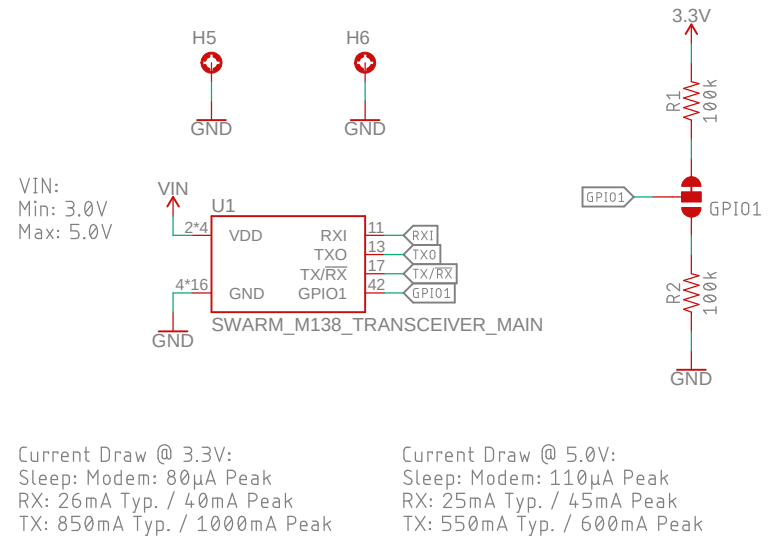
H5

GND

H6

GND

3.3V

R1 100k

GPIO1

GPIO1

R2 100k

GND

VIN:
Min: 3.0V
Max: 5.0V

VIN

U1

2*4

VDD

RXI

11

RXI

TXO

13

TXO

TX/$\overline{RX}$

17

TX/RX

4*16

GND

GPIO1

42

GPIO1

GND

SWARM_M138_TRANSCEIVER_MAIN

Current Draw @ 3.3V:
Sleep: Modem: 80μA Peak
RX: 26mA Typ. / 40mA Peak
TX: 850mA Typ. / 1000mA Peak

Current Draw @ 5.0V:
Sleep: Modem: 110μA Peak
RX: 25mA Typ. / 45mA Peak
TX: 550mA Typ. / 600mA Peak